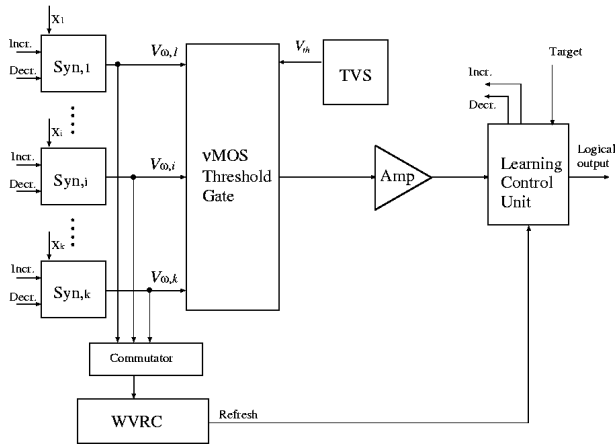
$x_1$
Incr.
Decr.
Syn,1
$V_{\omega,1}$
$x_i$
Incr.
Decr.
Syn,i
$V_{\omega,i}$
$x_k$
Incr.
Decr.
Syn,k
$V_{\omega,k}$
νMOS Threshold Gate
$V_{th}$
TVS
Amp
Incr.
Decr.
Target
Learning Control Unit
Logical output
Commutator
WVRC
Refresh